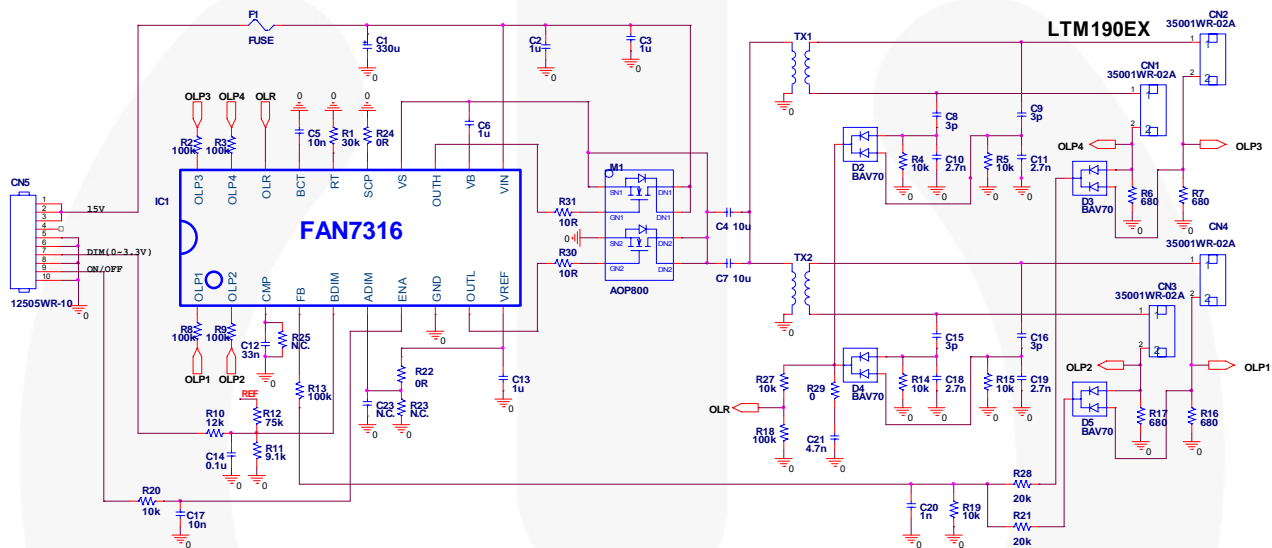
LTM190EX

F1
FUSE
C1
330u
C2
1u
C3
1u
CN2
35001WR-02A
TX1
CN1
35001WR-02A
OLP3
OLP4
OLR
0
0
0
R2
100k
R3
100k
C5
10n
R1
30k
R24
0R
C6
1u
C8
3p
C9
3p
OLP4
OLP3
CN5
15V
IC1
OLP3
OLP4
OLR
BCT
RT
SCP
VS
OUTH
VB
VIN
M1
SN1
DN1
GN1
DN1
SN2
DN2
GN2
DN2
R31
10R
R30
10R
0
AOP800
C4 10u
C7 10u
D2
BAV70
R4
10k
C10
2.7n
R5
10k
C11
2.7n
D3
BAV70
R6
680
R7
680
FAN7316
OLP1
OLP2
CMP
FB
BDIM
ADIM
ENA
GND
OUTL
VREF
DIM(0~3.3V)
ON/OFF
12505WR-10
0
TX2
CN4
35001WR-02A
CN3
35001WR-02A
R8
100k
R9
100k
C12
33n
R25
N.C.
OLP1
OLP2
REF
R12
75k
R13
100k
R22
0R
C23
N.C.
R23
N.C.
C13
1u
C15
3p
C16
3p
R27
10k
R29
0
D4
BAV70
R14
10k
C18
2.7n
R15
10k
C19
2.7n
OLP2
OLP1
D5
BAV70
R17
680
R16
680
OLR
R18
100k
C21
4.7n
R10
12k
C14
0.1u
R11
9.1k
R20
10k
C17
10n
C20
1n
R19
10k
R28
20k
R21
20k